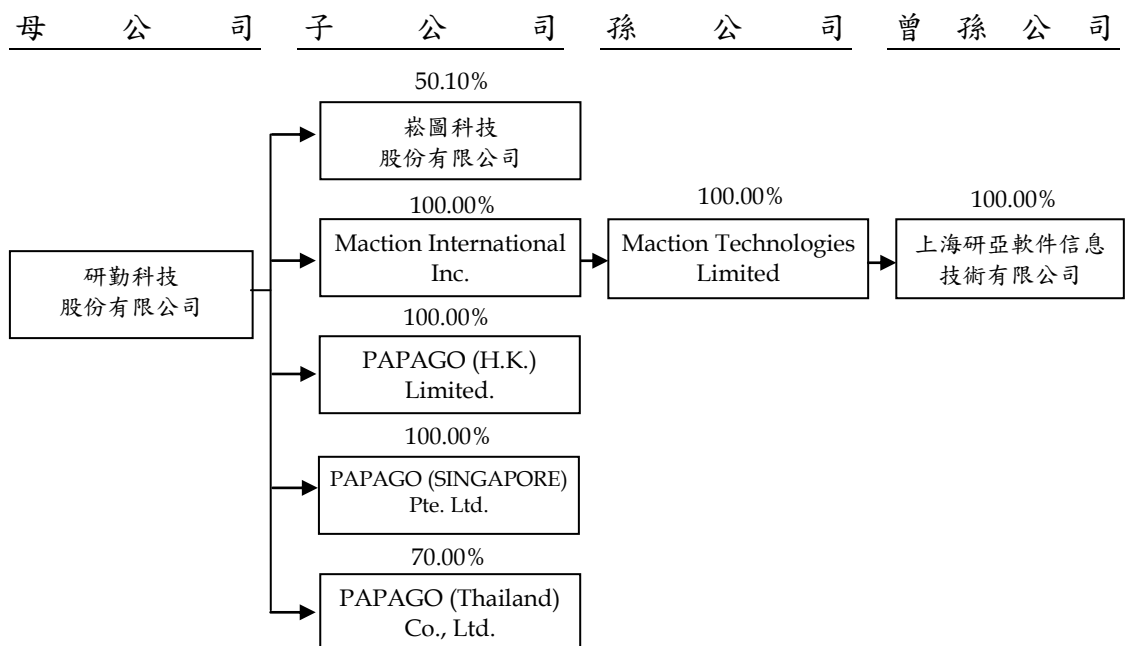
母公司 子公司 孫公司 曾孫公司

50.10%
崧圖科技
股份有限公司

100.00%
Maction International Inc.

100.00%
Maction Technologies Limited

100.00%
上海研亞軟件信息
技術有限公司

研勤科技
股份有限公司

100.00%
PAPAGO (H.K.) Limited.

100.00%
PAPAGO (SINGAPORE) Pte. Ltd.

70.00%
PAPAGO (Thailand) Co., Ltd.